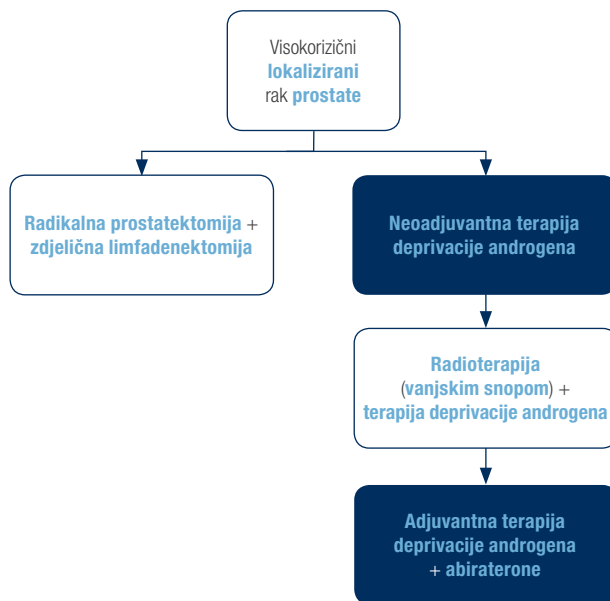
Visokorizični lokalizirani rak prostate

Radikalna prostatektomija + zdjelična limfadenektomija

Neoadjuvantna terapija deprivacije androgena

Radioterapija (vanjskim snopom) + terapija deprivacije androgena

Adjuvantna terapija deprivacije androgena + abiraterone